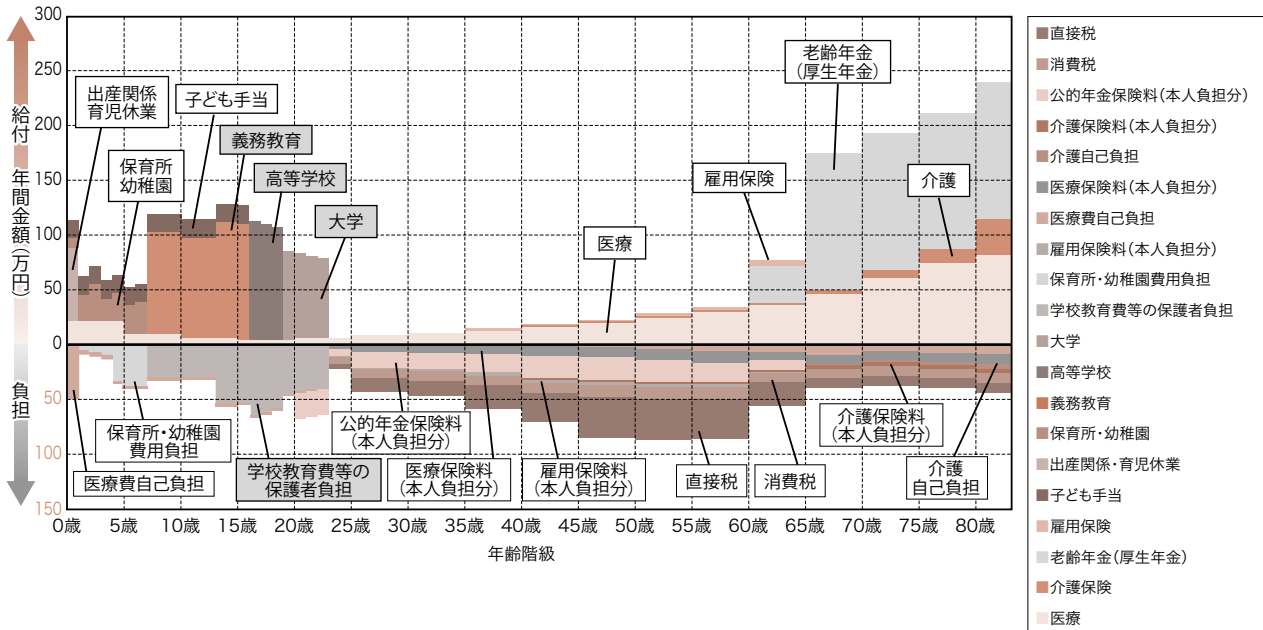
300
250
200
150
100
50
0
50
100
150

給付
年間金額（万円）
負担

出産関係育児休業
子ども手当
義務教育
保育所幼稚園
高等学校
大学
医療
雇用保険
老齢年金（厚生年金）
介護

保育所・幼稚園費用負担
医療費自己負担
学校教育費等の保護者負担
公的年金保険料（本人負担分）
医療保険料（本人負担分）
雇用保険料（本人負担分）
直接税
消費税
介護保険料（本人負担分）
介護自己負担

0歳 5歳 10歳 15歳 20歳 25歳 30歳 35歳 40歳 45歳 50歳 55歳 60歳 65歳 70歳 75歳 80歳
年齢階級

直接税
消費税
公的年金保険料（本人負担分）
介護保険料（本人負担分）
介護自己負担
医療保険料（本人負担分）
医療費自己負担
雇用保険料（本人負担分）
保育所・幼稚園費用負担
学校教育費等の保護者負担
大学
高等学校
義務教育
保育所・幼稚園
出産関係・育児休業
子ども手当
雇用保険
老齢年金（厚生年金）
介護保険
医療